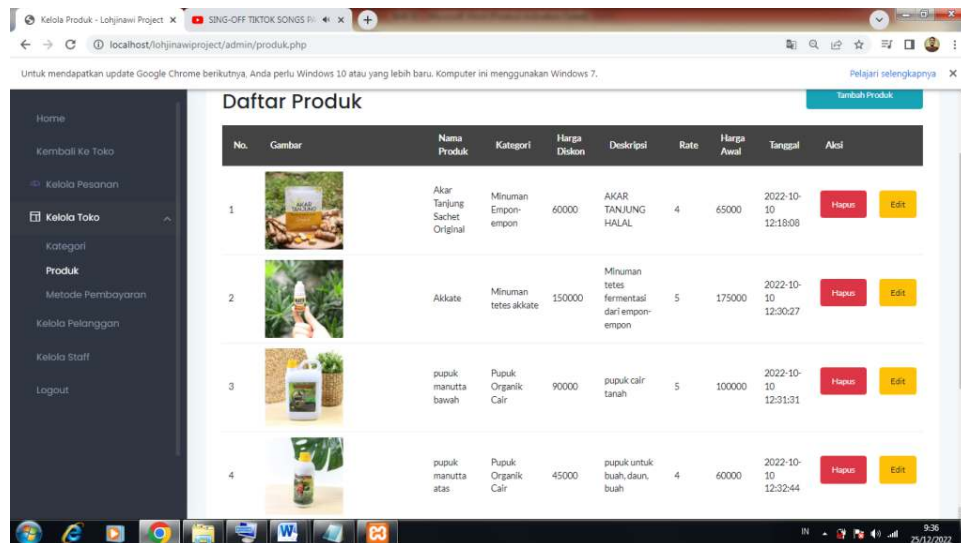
Kelola Produk - Lohjinawi Project ×
SING-OFF TIKTOK SONGS PA ×
+

localhost/lohjinawiproject/admin/produk.php

Untuk mendapatkan update Google Chrome berikutnya, Anda perlu Windows 10 atau yang lebih baru. Komputer ini menggunakan Windows 7.
Pelajari selengkapnya ×

Home
Kembali Ke Toko
Kelola Pesanan
Kelola Toko
Kategori
Produk
Metode Pembayaran
Kelola Pelanggan
Kelola Staff
Logout

Daftar Produk

Tambah Produk

| No. | Gambar | Nama Produk | Kategori | Harga Diskon | Deskripsi | Rate | Harga Awal | Tanggal | Aksi |
|---|---|---|---|---|---|---|---|---|---|
| 1 | AKAR TANJUNG | Akar Tanjung Sachet Original | Minuman Empon-empon | 60000 | AKAR TANJUNG HALAL | 4 | 65000 | 2022-10-10 12:18:08 | Hapus Edit |
| 2 | | Akkate | Minuman tetes akkate | 150000 | Minuman tetes fermentasi dari empon-empon | 5 | 175000 | 2022-10-10 12:30:27 | Hapus Edit |
| 3 | | pupuk manutta bawah | Pupuk Organik Cair | 90000 | pupuk cair tanah | 5 | 100000 | 2022-10-10 12:31:31 | Hapus Edit |
| 4 | | pupuk manutta atas | Pupuk Organik Cair | 45000 | pupuk untuk buah, daun, buah | 4 | 60000 | 2022-10-10 12:32:44 | Hapus Edit |

IN 9:36 25/12/2022